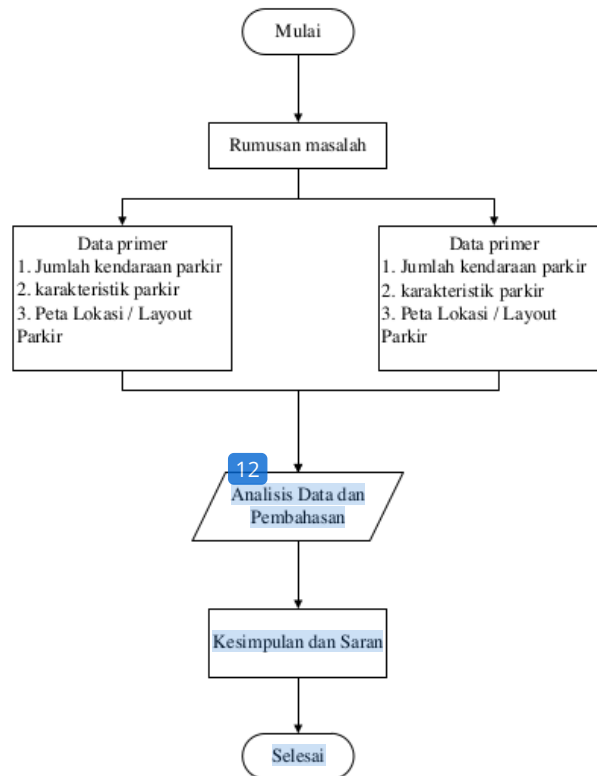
Mulai

Rumusan masalah

Data primer
1. Jumlah kendaraan parkir
2. karakteristik parkir
3. Peta Lokasi / Layout Parkir

Data primer
1. Jumlah kendaraan parkir
2. karakteristik parkir
3. Peta Lokasi / Layout Parkir

12

Analisis Data dan Pembahasan

Kesimpulan dan Saran

Selesai